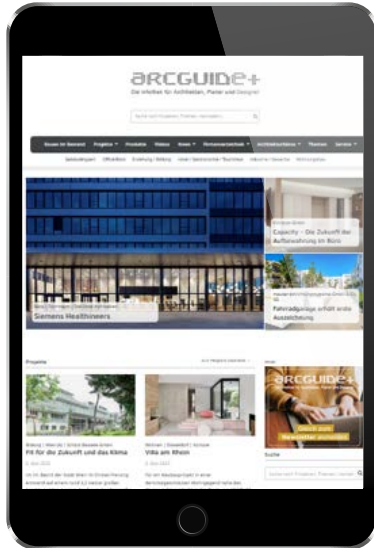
arcguide+
Die Infothek für Architekten, Planer und Designer

Suche nach Projekten, Themen, Herstellern...

Bauen im Bestand Projekte Produkte Videos News Firmenverzeichnis Architekturbüros Themen Service

Siemens Healthineers

Capacity – Die Zukunft der Aufbewahrung im Büro

Fahrradgarage erhält erste Auszeichnung

Projekte

Fit für die Zukunft und das Klima

Villa am Rhein

arcguide+

Suche